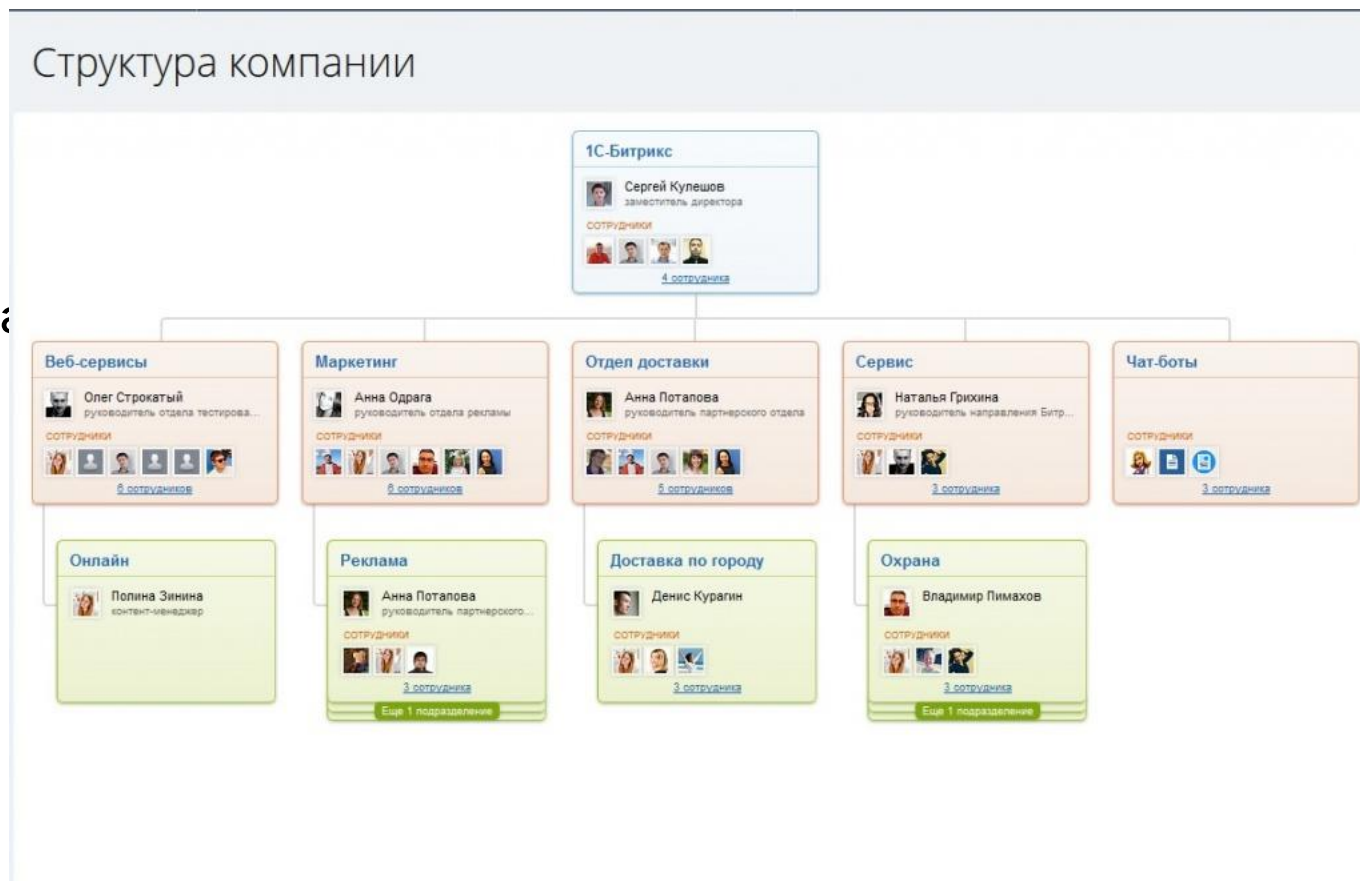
Структура компании

1С-Битрикс
Сергей Кулешов
заместитель директора
СОТРУДНИКИ
4 сотрудника

Веб-сервисы
Олег Строкатый
руководитель отдела тестирова...
СОТРУДНИКИ
6 сотрудников

Маркетинг
Анна Одрага
руководитель отдела рекламы
СОТРУДНИКИ
6 сотрудников

Отдел доставки
Анна Потапова
руководитель партнерского отдела
СОТРУДНИКИ
5 сотрудников

Сервис
Наталья Грихина
руководитель направления Битр...
СОТРУДНИКИ
3 сотрудника

Чат-боты
СОТРУДНИКИ
3 сотрудника

Онлайн
Полина Зинина
контент-менеджер

Реклама
Анна Потапова
руководитель партнерского...
СОТРУДНИКИ
3 сотрудника
Еще 1 подразделение

Доставка по городу
Денис Курагин
СОТРУДНИКИ
3 сотрудника

Охрана
Владимир Пимахов
СОТРУДНИКИ
3 сотрудника
Еще 1 подразделение